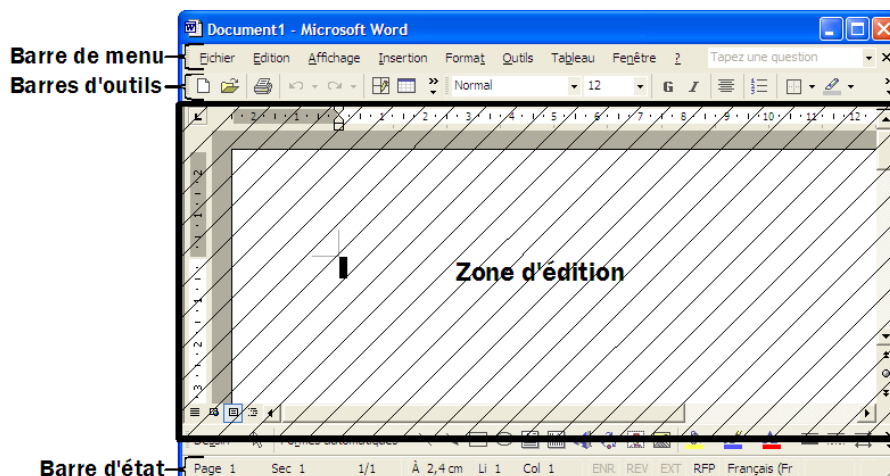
Document1 - Microsoft Word

Barre de menu
Fichier Edition Affichage Insertion Format Outils Tableau Fenêtre ?
Tapez une question

Barres d'outils
Normal 12 G I

Zone d'édition

Dessin Formes automatiques

Barre d'état
Page 1 Sec 1 1/1 À 2,4 cm Li 1 Col 1 ENR REV EXT RFP Français (Fr